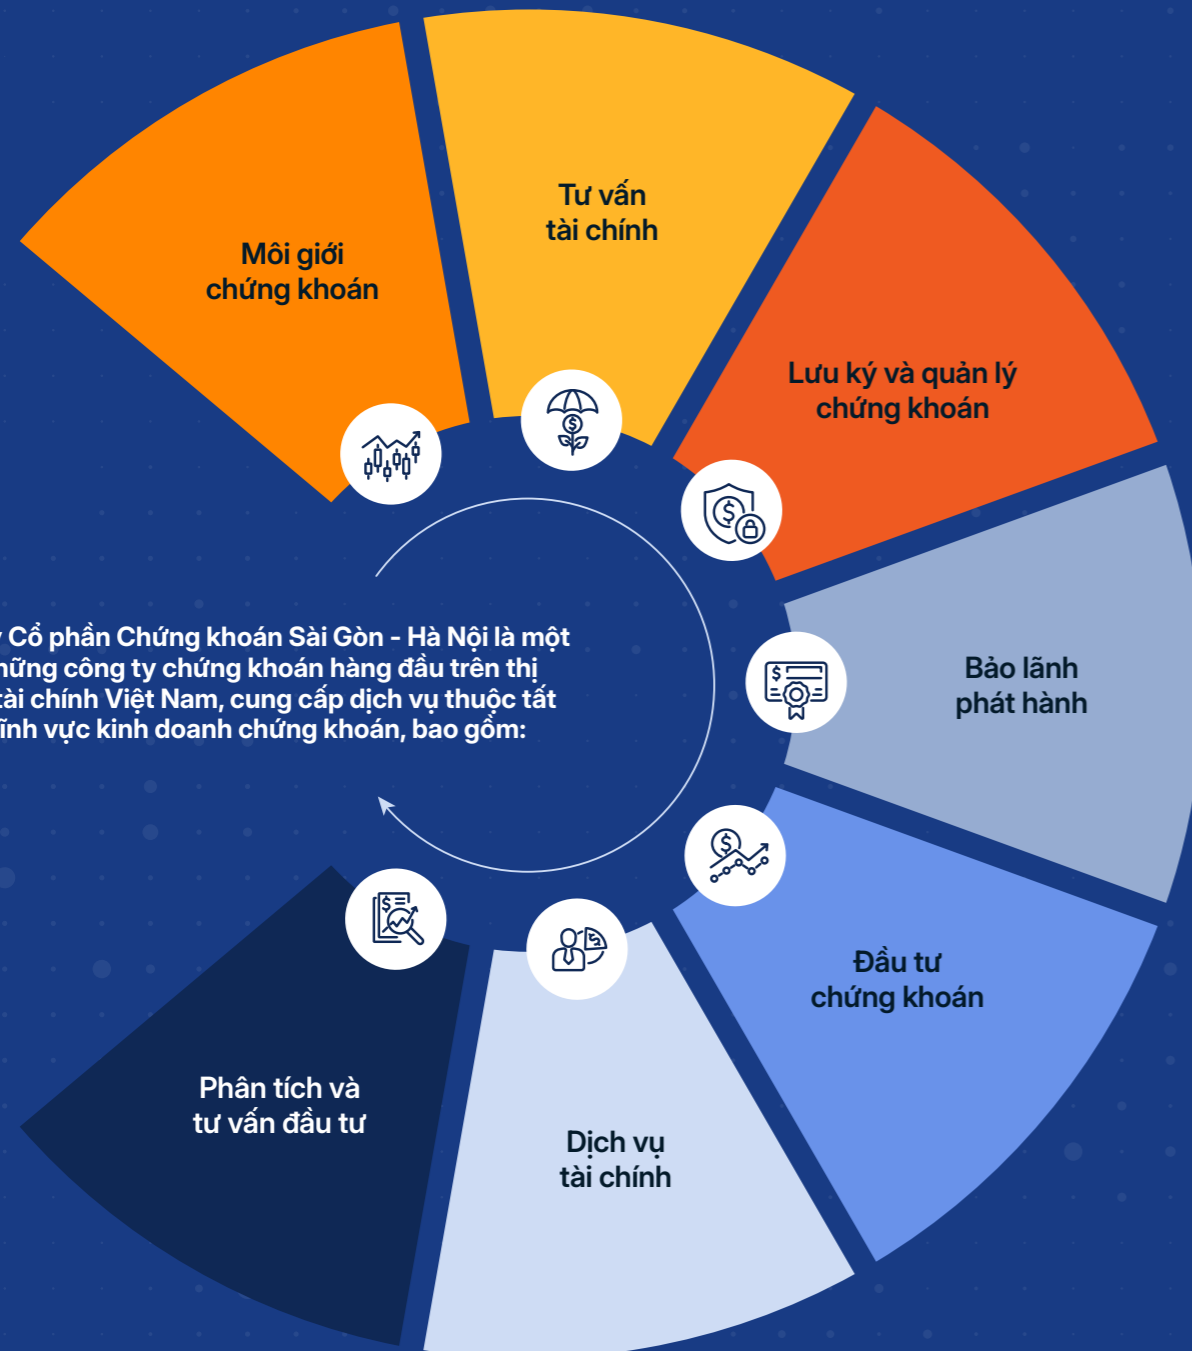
Môi giới chứng khoán

Tư vấn tài chính

Lưu ký và quản lý chứng khoán

y Cổ phần Chứng khoán Sài Gòn - Hà Nội là một hững công ty chứng khoán hàng đầu trên thị tài chính Việt Nam, cung cấp dịch vụ thuộc tất lĩnh vực kinh doanh chứng khoán, bao gồm:

Bảo lãnh phát hành

Đầu tư chứng khoán

Phân tích và tư vấn đầu tư

Dịch vụ tài chính